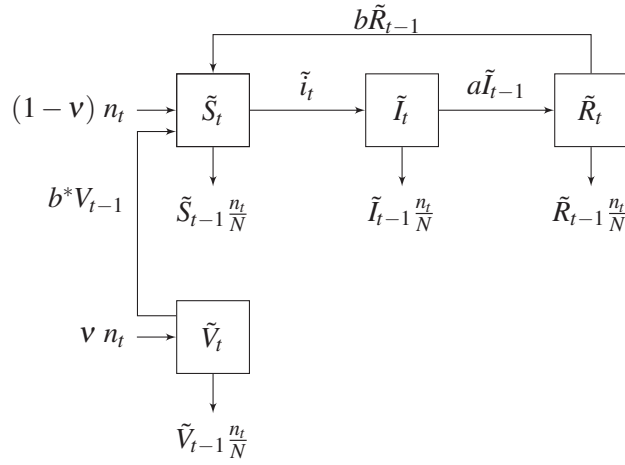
$b\tilde{R}_{t-1}$

$(1-\nu)\ n_t$

$\tilde{S}_t$

$\tilde{i}_t$

$\tilde{I}_t$

$a\tilde{I}_{t-1}$

$\tilde{R}_t$

$b^*V_{t-1}$

$\tilde{S}_{t-1}\frac{n_t}{N}$

$\tilde{I}_{t-1}\frac{n_t}{N}$

$\tilde{R}_{t-1}\frac{n_t}{N}$

$\nu\ n_t$

$\tilde{V}_t$

$\tilde{V}_{t-1}\frac{n_t}{N}$